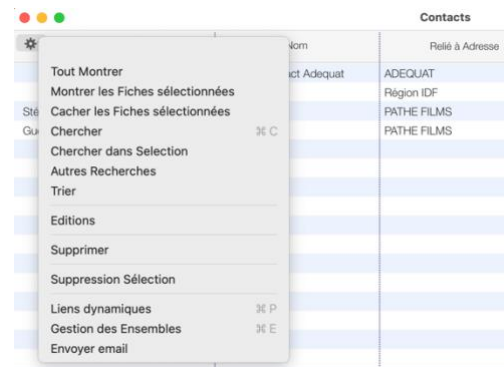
Contacts

Nom | Relié à Adresse

act Adequat | ADEQUAT
Région IDF
Sté | PATHE FILMS
Gu | PATHE FILMS

Tout Montrer
Montrer les Fiches sélectionnées
Cacher les Fiches sélectionnées
Chercher ⌘C
Chercher dans Selection
Autres Recherches
Trier
Editions
Supprimer
Suppression Sélection
Liens dynamiques ⌘P
Gestion des Ensembles ⌘E
Envoyer email